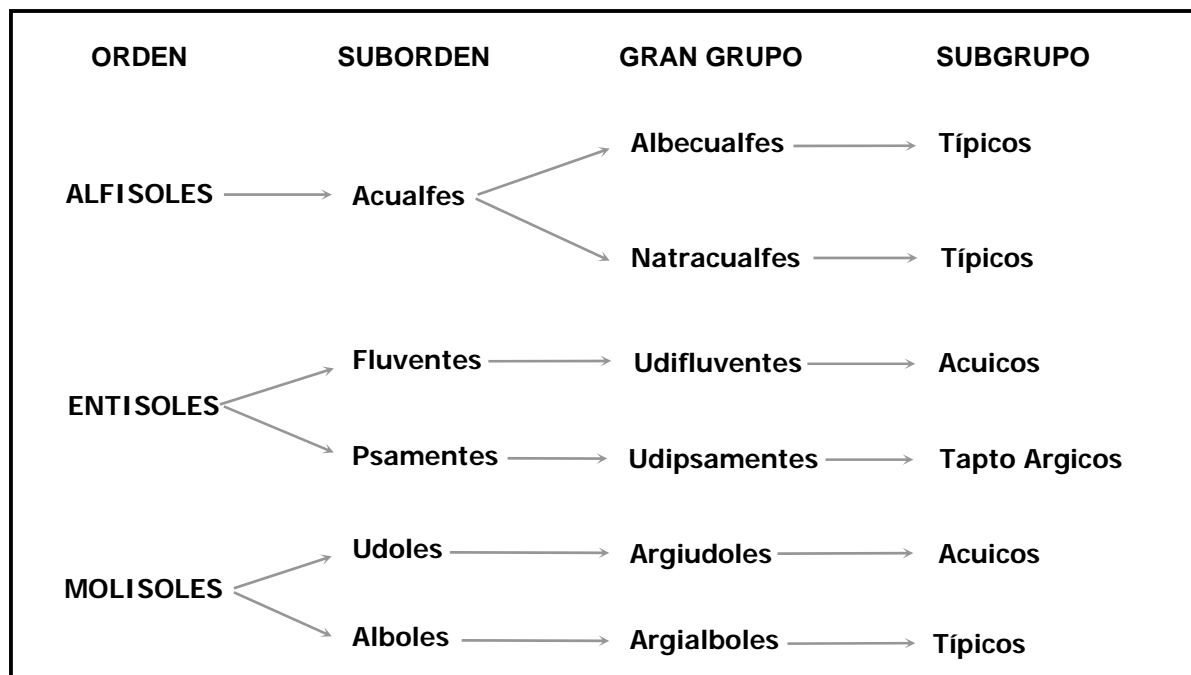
ORDEN SUBORDEN GRAN GRUPO SUBGRUPO

ALFISOLES Acualfes Albecualfes Típicos

Natracualfes Típicos

ENTISOLES Fluventes Udifluventes Acuicos

Psamentes Udipsamentes Tapto Argicos

MOLISOLES Udoles Argiudoles Acuicos

Alboles Argialboles Típicos